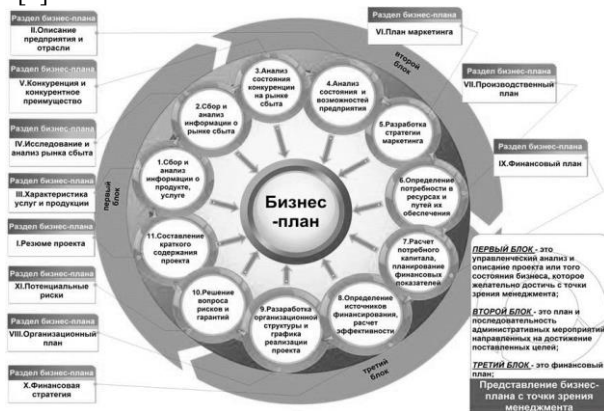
Раздел бизнес-плана
II.Описание предприятия и отрасли

Раздел бизнес-плана
V.Конкуренция и конкурентное преимущество

Раздел бизнес-плана
IV.Исследование и анализ рынка сбыта

Раздел бизнес-плана
III.Характеристика услуг и продукции

Раздел бизнес-плана
I.Резюме проекта

Раздел бизнес-плана
XI.Потенциальные риски

Раздел бизнес-плана
VIII.Организационный план

Раздел бизнес-плана
X.Финансовая стратегия

Раздел бизнес-плана
VI.План маркетинга

второй блок

Раздел бизнес-плана
VII.Производственный план

Раздел бизнес-плана
IX.Финансовый план

первый блок

третий блок

1.Сбор и анализ информации о продукте, услуге

2.Сбор и анализ информации о рынке сбыта

3.Анализ состояния конкуренции на рынке сбыта

4.Анализ состояния и возможностей предприятия

5.Разработка стратегии маркетинга

6.Определение потребности в ресурсах и путей их обеспечения

7.Расчет потребного капитала, планирование финансовых показателей

8.Определение источников финансирования, расчет эффективности

9.Разработка организационной структуры и графика реализации проекта

10.Решение вопроса рисков и гарантий

11.Составление краткого содержания проекта

Бизнес -план

ПЕРВЫЙ БЛОК - это управленческий анализ и описание проекта или того состояния бизнеса, которое желательно достичь с точки зрения менеджмента;

ВТОРОЙ БЛОК - это план и последовательность административных мероприятий направленных на достижение поставленных целей;

ТРЕТИЙ БЛОК - это финансовый план;

Представление бизнес-плана с точки зрения менеджмента